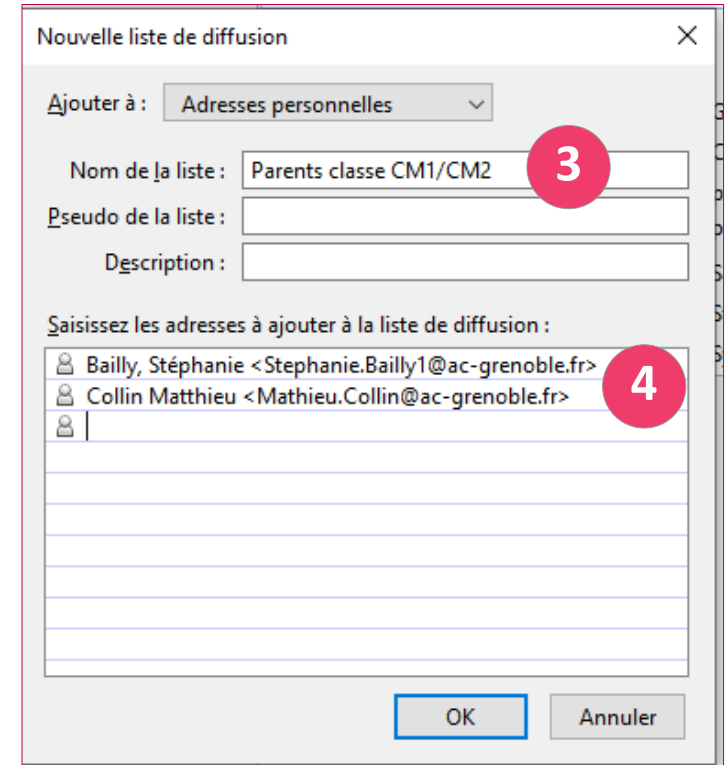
Nouvelle liste de diffusion

×

Ajouter à : Adresses personnelles

Nom de la liste : Parents classe CM1/CM2

3

Pseudo de la liste :

Description :

Saisissez les adresses à ajouter à la liste de diffusion :

Bailly, Stéphanie <Stephanie.Bailly1@ac-grenoble.fr>

Collin Matthieu <Mathieu.Collin@ac-grenoble.fr>

4

OK

Annuler